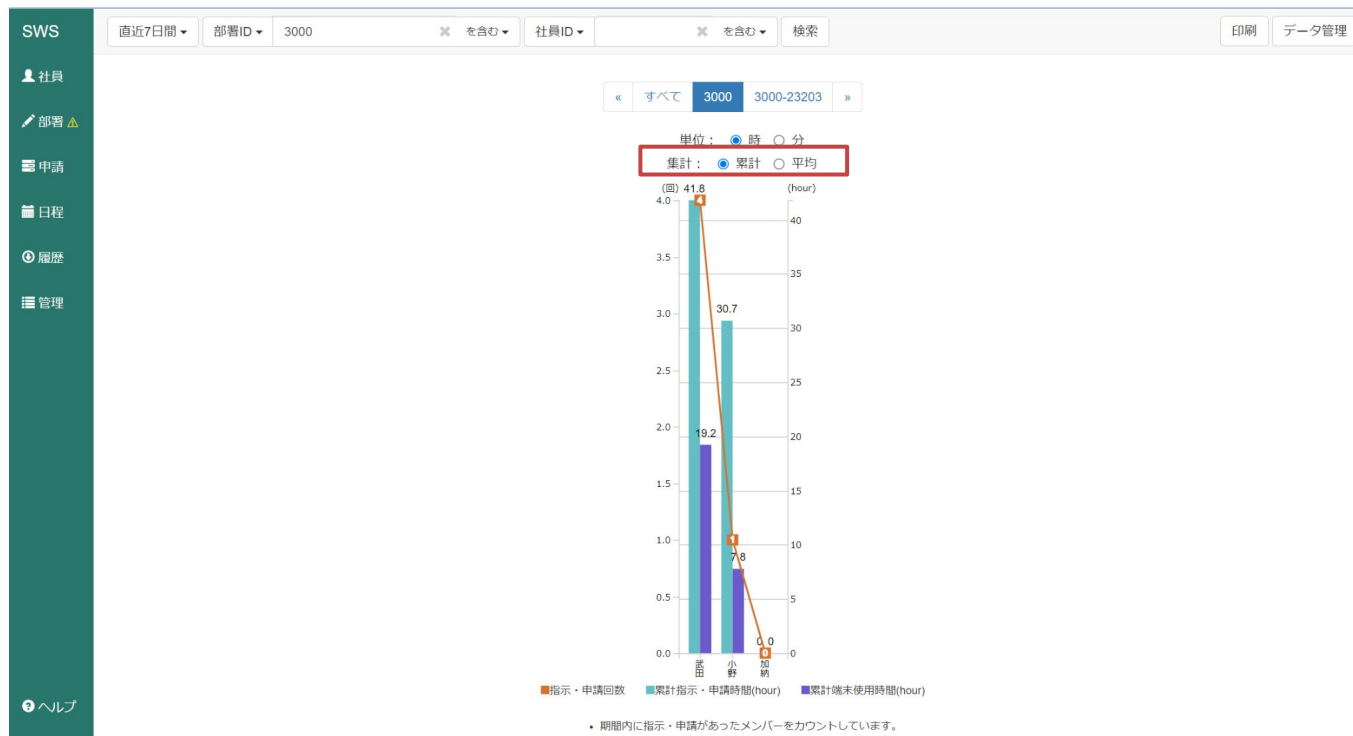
SWS
社員
部署 ⚠
申請
日程
履歴
管理
ヘルプ

直近7日間 ▾ 部署ID ▾ 3000 ✖ を含む ▾ 社員ID ▾ ✖ を含む ▾ 検索
印刷 データ管理

« すべて 3000 3000-23203 »

単位： 時 分
集計： 累計 平均

(回) 41.8 (hour)

4.0
3.5
3.0
2.5
2.0
1.5
1.0
0.5
0.0

40
35
30
25
20
15
10
5
0

4
30.7
19.2
1
7.8
0 0
0

武田
小野
加納

指示・申請回数 累計指示・申請時間(hour) 累計端末使用時間(hour)

• 期間内に指示・申請があったメンバーをカウントしています。